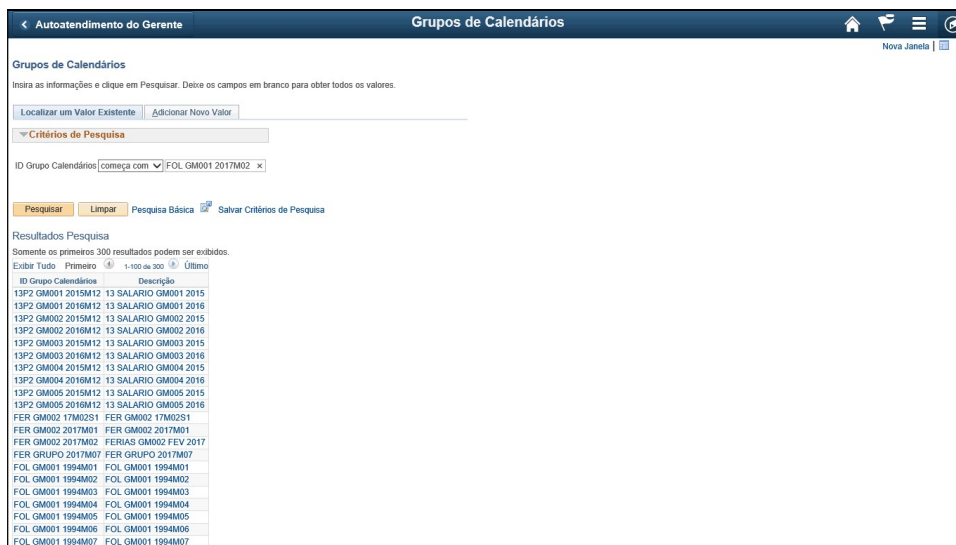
< Autoatendimento do Gerente

Grupos de Calendários

Nova Janela |

Grupos de Calendários

Insira as informações e clique em Pesquisar. Deixe os campos em branco para obter todos os valores.

Localizar um Valor Existente | Adicionar Novo Valor

Critérios de Pesquisa

ID Grupo Calendários começa com FOL GM001 2017M02 ×

Pesquisar | Limpar | Pesquisa Básica | Salvar Critérios de Pesquisa

Resultados Pesquisa

Somente os primeiros 300 resultados podem ser exibidos.

Exibir Tudo Primeiro 1-100 de 300 Último

| ID Grupo Calendários | Descrição |
|---|---|
| 13P2 GM001 2015M12 | 13 SALARIO GM001 2015 |
| 13P2 GM001 2016M12 | 13 SALARIO GM001 2016 |
| 13P2 GM002 2015M12 | 13 SALARIO GM002 2015 |
| 13P2 GM002 2016M12 | 13 SALARIO GM002 2016 |
| 13P2 GM003 2015M12 | 13 SALARIO GM003 2015 |
| 13P2 GM003 2016M12 | 13 SALARIO GM003 2016 |
| 13P2 GM004 2015M12 | 13 SALARIO GM004 2015 |
| 13P2 GM004 2016M12 | 13 SALARIO GM004 2016 |
| 13P2 GM005 2015M12 | 13 SALARIO GM005 2015 |
| 13P2 GM005 2016M12 | 13 SALARIO GM005 2016 |
| FER GM002 17M02S1 | FER GM002 17M02S1 |
| FER GM002 2017M01 | FER GM002 2017M01 |
| FER GM002 2017M02 | FERIAS GM002 FEV 2017 |
| FER GRUPO 2017M07 | FER GRUPO 2017M07 |
| FOL GM001 1994M01 | FOL GM001 1994M01 |
| FOL GM001 1994M02 | FOL GM001 1994M02 |
| FOL GM001 1994M03 | FOL GM001 1994M03 |
| FOL GM001 1994M04 | FOL GM001 1994M04 |
| FOL GM001 1994M05 | FOL GM001 1994M05 |
| FOL GM001 1994M06 | FOL GM001 1994M06 |
| FOL GM001 1994M07 | FOL GM001 1994M07 |